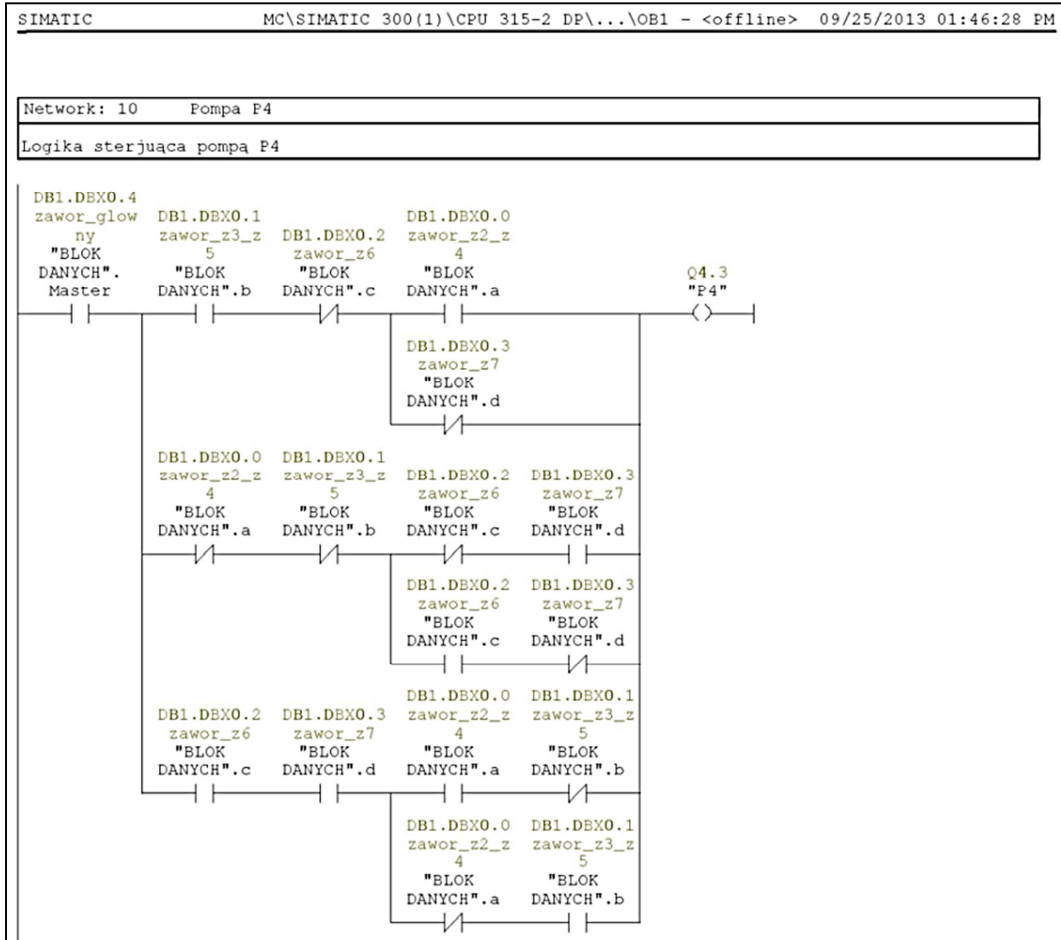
SIMATIC MC\SIMATIC 300(1)\CPU 315-2 DP\...\OB1 - <offline> 09/25/2013 01:46:28 PM

Network: 10 Pompa P4

Logika sterjująca pompą P4

DB1.DBX0.4 zawor_glow ny "BLOK DANYCH". Master

DB1.DBX0.1 zawor_z3_z 5 "BLOK DANYCH".b

DB1.DBX0.2 zawor_z6 "BLOK DANYCH".c

DB1.DBX0.0 zawor_z2_z 4 "BLOK DANYCH".a

Q4.3 "P4"

DB1.DBX0.3 zawor_z7 "BLOK DANYCH".d

DB1.DBX0.0 zawor_z2_z 4 "BLOK DANYCH".a

DB1.DBX0.1 zawor_z3_z 5 "BLOK DANYCH".b

DB1.DBX0.2 zawor_z6 "BLOK DANYCH".c

DB1.DBX0.3 zawor_z7 "BLOK DANYCH".d

DB1.DBX0.2 zawor_z6 "BLOK DANYCH".c

DB1.DBX0.3 zawor_z7 "BLOK DANYCH".d

DB1.DBX0.2 zawor_z6 "BLOK DANYCH".c

DB1.DBX0.3 zawor_z7 "BLOK DANYCH".d

DB1.DBX0.0 zawor_z2_z 4 "BLOK DANYCH".a

DB1.DBX0.1 zawor_z3_z 5 "BLOK DANYCH".b

DB1.DBX0.0 zawor_z2_z 4 "BLOK DANYCH".a

DB1.DBX0.1 zawor_z3_z 5 "BLOK DANYCH".b